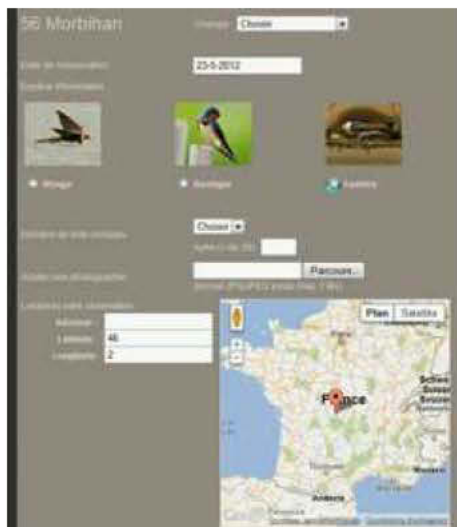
56 Morbihan

Changer Choisir

Date de l'observation 23-5-2012

Espèce d'hirondelle

Rivage

Rustique

Fenêtre

Nombre de nids occupés Choisir

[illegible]

Ajouter une photographie

Parcourir...

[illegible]

Localisez votre observation

Adresse

Latitude 46

Longitude 2

Plan

Satellite

France

Schw

Suisse

Andorra

Google

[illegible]